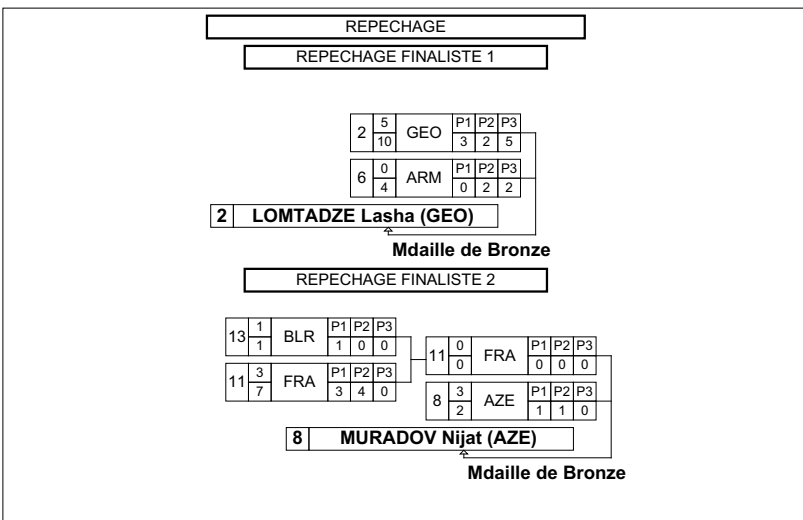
REPECHAGE

REPECHAGE FINALISTE 1

| 2 | $\frac{5}{10}$ | GEO | P1 | P2 | P3 |
|---|---|---|---|---|---|
| | | | 3 | 2 | 5 |

| 6 | $\frac{0}{4}$ | ARM | P1 | P2 | P3 |
|---|---|---|---|---|---|
| | | | 0 | 2 | 2 |

2 LOMTADZE Lasha (GEO)

Mdaille de Bronze

REPECHAGE FINALISTE 2

| 13 | $\frac{1}{1}$ | BLR | P1 | P2 | P3 |
|---|---|---|---|---|---|
| | | | 1 | 0 | 0 |

| 11 | $\frac{3}{7}$ | FRA | P1 | P2 | P3 |
|---|---|---|---|---|---|
| | | | 3 | 4 | 0 |

| 11 | $\frac{0}{0}$ | FRA | P1 | P2 | P3 |
|---|---|---|---|---|---|
| | | | 0 | 0 | 0 |

| 8 | $\frac{3}{2}$ | AZE | P1 | P2 | P3 |
|---|---|---|---|---|---|
| | | | 1 | 1 | 0 |

8 MURADOV Nijat (AZE)

Mdaille de Bronze